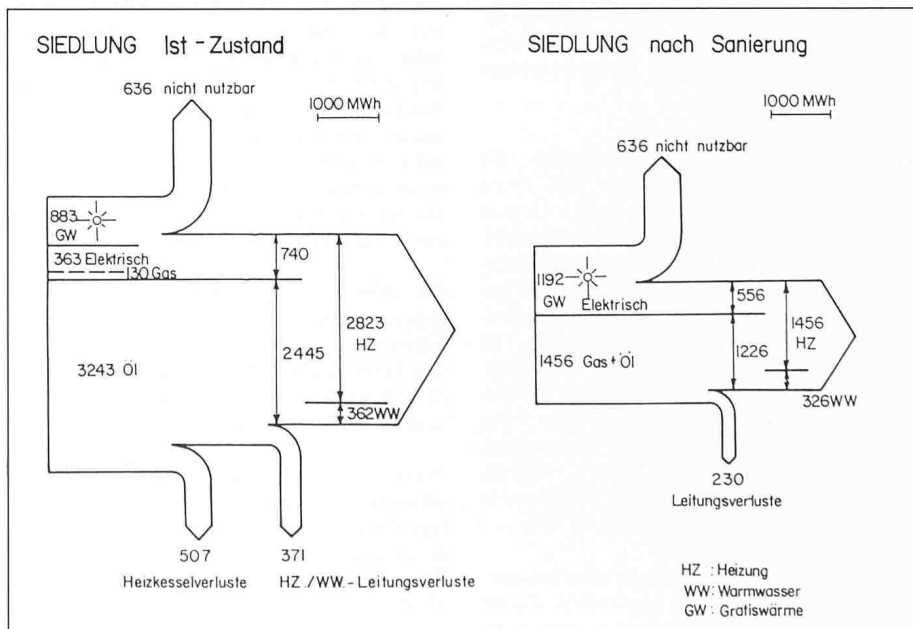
SIEDLUNG Ist - Zustand

636 nicht nutzbar

1000 MWh

883
GW

363 Elektrisch

130 Gas

740

2823
HZ

2445

3243 Öl

362 WW

507
Heizkesselverluste

371
HZ./WW.- Leitungsverluste

SIEDLUNG nach Sanierung

1000 MWh

636 nicht nutzbar

1192
GW

Elektrisch

556

1456
HZ

1456 Gas + Öl

1226

326 WW

230
Leitungsverluste

HZ : Heizung
WW : Warmwasser
GW : Gratiswärme